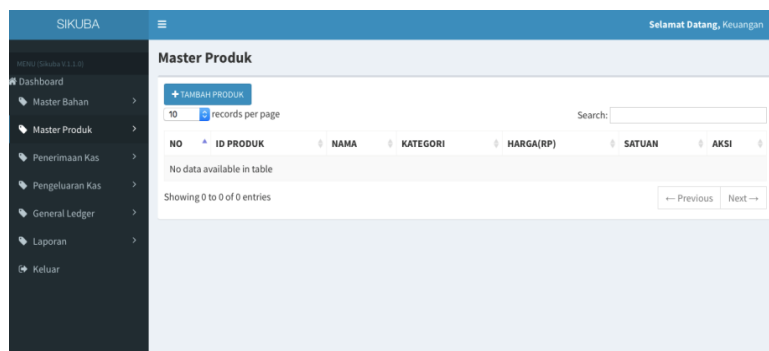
SIKUBA

≡

Selamat Datang, Keuangan

MENU (Sikuba V.1.1.0)

Dashboard

Master Bahan

Master Produk

Penerimaan Kas

Pengeluaran Kas

General Ledger

Laporan

Keluar

Master Produk

+ TAMBAH PRODUK

10 records per page

Search:

| NO | ID PRODUK | NAMA | KATEGORI | HARGA(RP) | SATUAN | AKSI |
|---|---|---|---|---|---|---|
| No data available in table | | | | | | |

Showing 0 to 0 of 0 entries

← Previous Next →